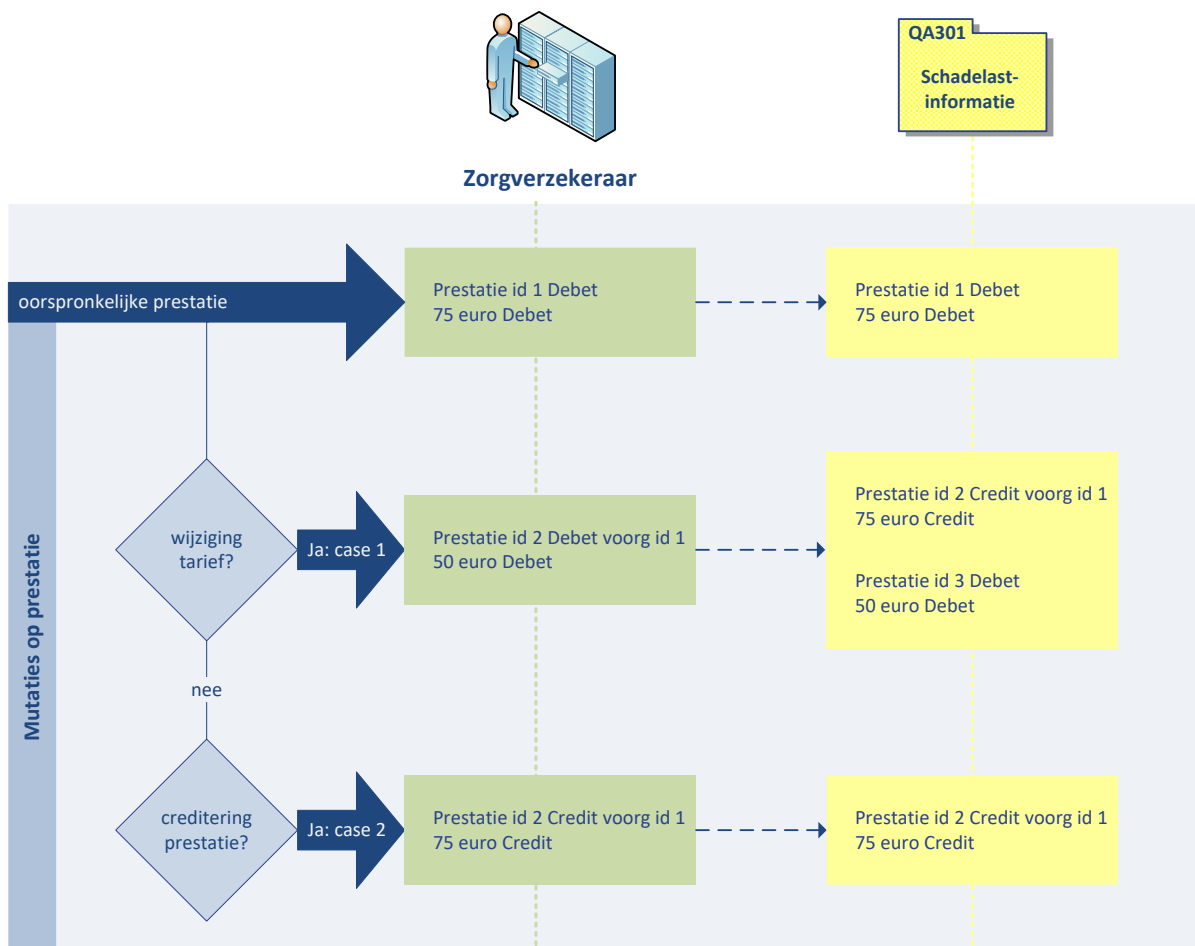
QA301
Schadelast-informatie

Zorgverzekeraar

oorspronkelijke prestatie

Prestatie id 1 Debet
75 euro Debet

Prestatie id 1 Debet
75 euro Debet

Mutaties op prestatie

wijziging tarief?

Ja: case 1

Prestatie id 2 Debet voorg id 1
50 euro Debet

Prestatie id 2 Credit voorg id 1
75 euro Credit

Prestatie id 3 Debet
50 euro Debet

nee

creditering prestatie?

Ja: case 2

Prestatie id 2 Credit voorg id 1
75 euro Credit

Prestatie id 2 Credit voorg id 1
75 euro Credit